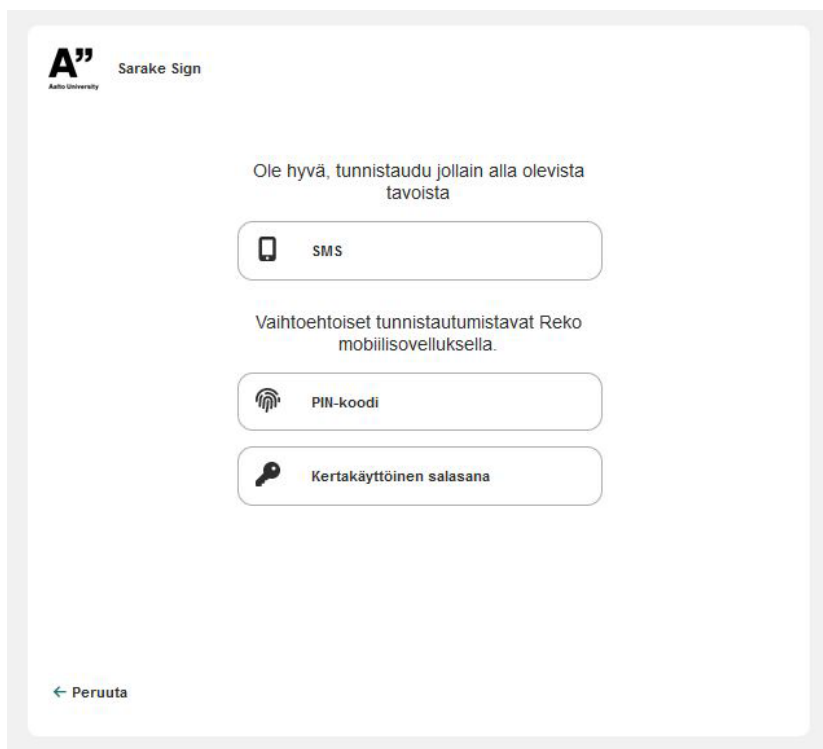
A"
Aalto University

Sarake Sign

Ole hyvä, tunnistaudu jollain alla olevista tavoista

SMS

Vaihtoehtoiset tunnistautumistavat Reko mobiilisovelluksella.

PIN-koodi

Kertakäyttöinen salasana

← Peruuta